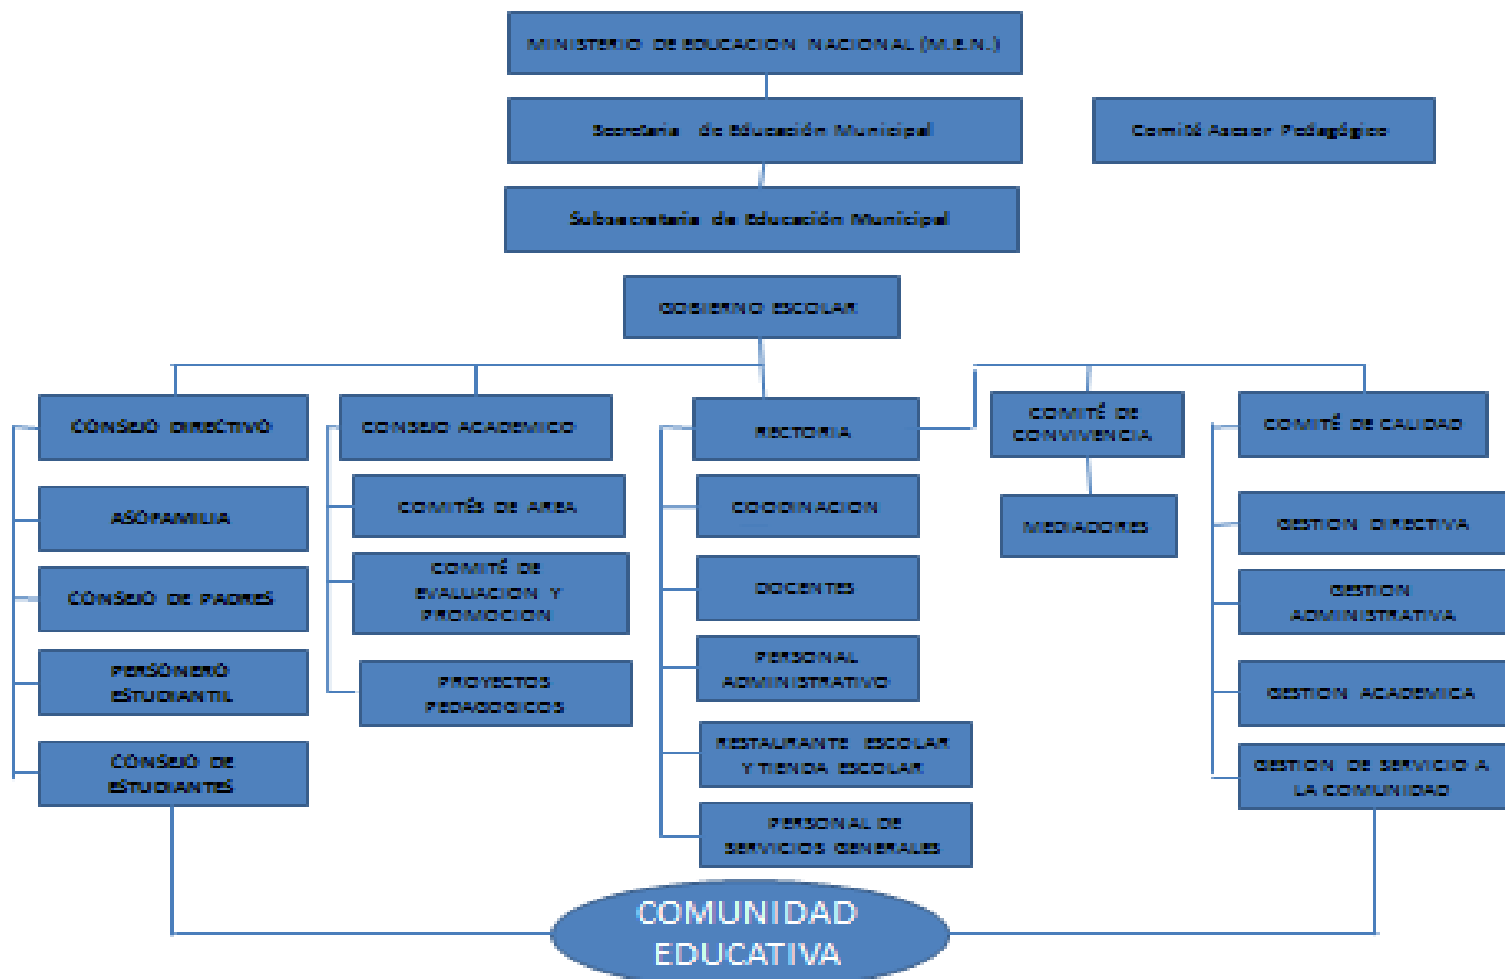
MINISTERIO DE EDUCACION NACIONAL (M.E.N.)

Secretaria de Educación Municipal

Comité Asesor Pedagógico

Subsecretaria de Educación Municipal

GOBIERNO ESCOLAR

CONSEJO DIRECTIVO

ASOFAMILIA

CONSEJO DE PADRES

PERSONERO ESTUDIANTIL

CONSEJO DE ESTUDIANTES

CONSEJO ACADEMICO

COMITÉS DE AREA

COMITÉ DE EVALUACION Y PROMOCION

PROYECTOS PEDAGOGICOS

RECTORIA

COORDINACION

DOCENTES

PERSONAL ADMINISTRATIVO

RESTAURANTE ESCOLAR Y TIENDA ESCOLAR

PERSONAL DE SERVICIOS GENERALES

COMITÉ DE CONVIVENCIA

MEDIADORES

COMITÉ DE CALIDAD

GESTION DIRECTIVA

GESTION ADMINISTRATIVA

GESTION ACADEMICA

GESTION DE SERVICIO A LA COMUNIDAD

COMUNIDAD EDUCATIVA